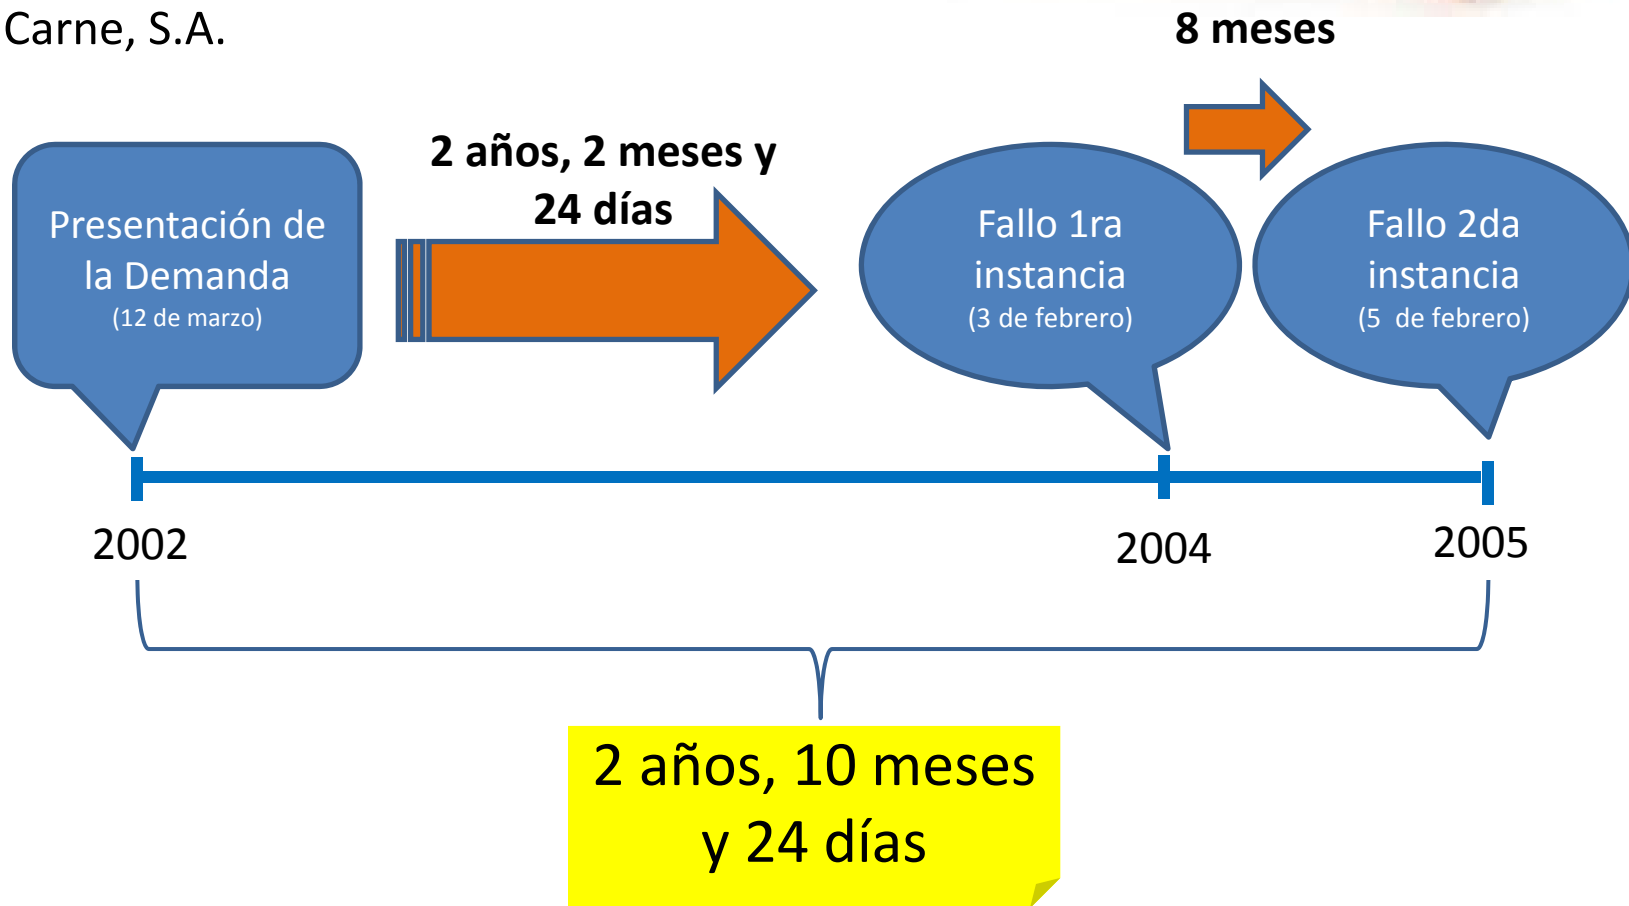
Carne, S.A.

8 meses

2 años, 2 meses y 24 días

Presentación de la Demanda
(12 de marzo)

Fallo 1ra instancia
(3 de febrero)

Fallo 2da instancia
(5 de febrero)

2002

2004

2005

2 años, 10 meses y 24 días